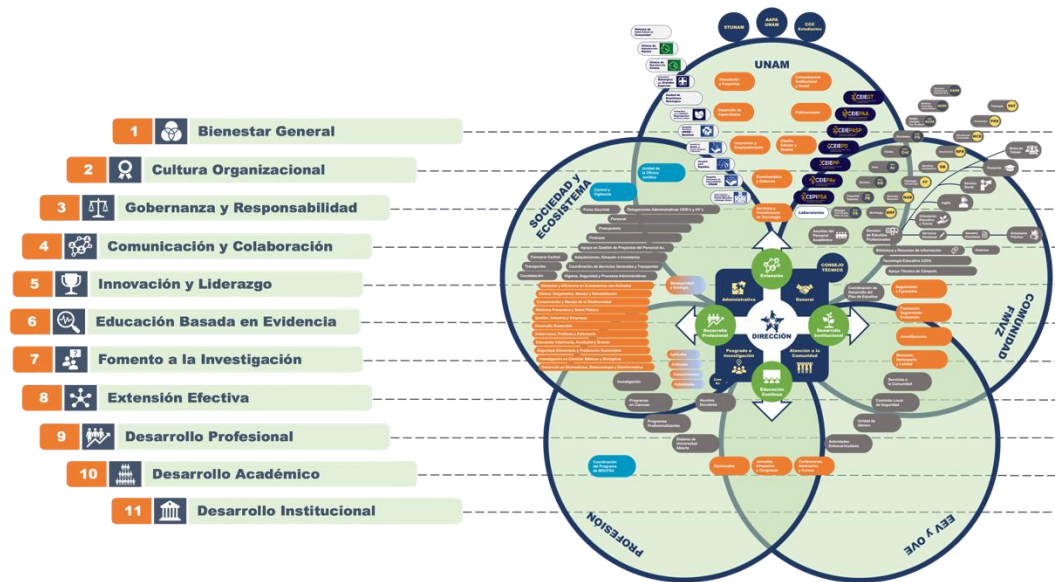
1 Bienestar General
2 Cultura Organizacional
3 Gobernanza y Responsabilidad
4 Comunicación y Colaboración
5 Innovación y Liderazgo
6 Educación Basada en Evidencia
7 Fomento a la Investigación
8 Extensión Efectiva
9 Desarrollo Profesional
10 Desarrollo Académico
11 Desarrollo Institucional

STUNAM
AAPA UNAM
CCC Estudiantes
UNAM
SOCIEDAD Y ECOSISTEMA
COMUNIDAD FMVZ
PROFESIÓN
EEV Y OVE

CEIEGT
CEIEPAA
CEIEPASP
CEIEPS
CEIEPAv
CEPIPSA

Vinculación y Proyectos
Comunicación Institucional y Social
Desarrollo de Capacidades
Publicaciones
Innovación y Emprendimiento
Gestión, Calidad y Trazabilidad
Servicios y Transferencia de Tecnología
Laboratorios
Bioestadística y Sistemas
Control y Vigilancia
Unidad de la Oficina Jurídica
Extensión
CONSEJO TÉCNICO
Administrativa
General
DIRECCIÓN
Desarrollo Profesional
Desarrollo Institucional
Posgrado e Investigación
Atención a la Comunidad
Educación Continua
Investigación
Programas Profesionalizantes
Programas en Ciencias
Asuntos Escolares
Sistema de Universidad Abierta
Diplomados
Jornadas, Simposios y Congresos
Conferencias, Seminarios y Cursos
Construcción del Programa de MEVZPA
Actividades Extracurriculares
Unidad de Género
Comisión Local de Seguridad
Servicios a la Comunidad
Bienestar, Desempeño y Calidad
Acreditaciones
Planeación, Seguimiento y Evaluación
Seguimiento y Egresados
Coordinación de Desarrollo del Plan de Estudios
Biblioteca y Recursos de Información
Tecnología Educativa UDEA
Apoyo Técnico de Cómputo
Personal
Presupuesto
Finanzas
Transportes
Conmutación
Farmacia Central
Coordinación de Servicios Generales y Transportes
Vigilancia, Seguridad y Procesos Administrativos
Adquisiciones, Almacén e Inventarios
Apoyo en Gestión de Proyectos del Personal Ac.
Planta Docente
Compañerismo y Ecología